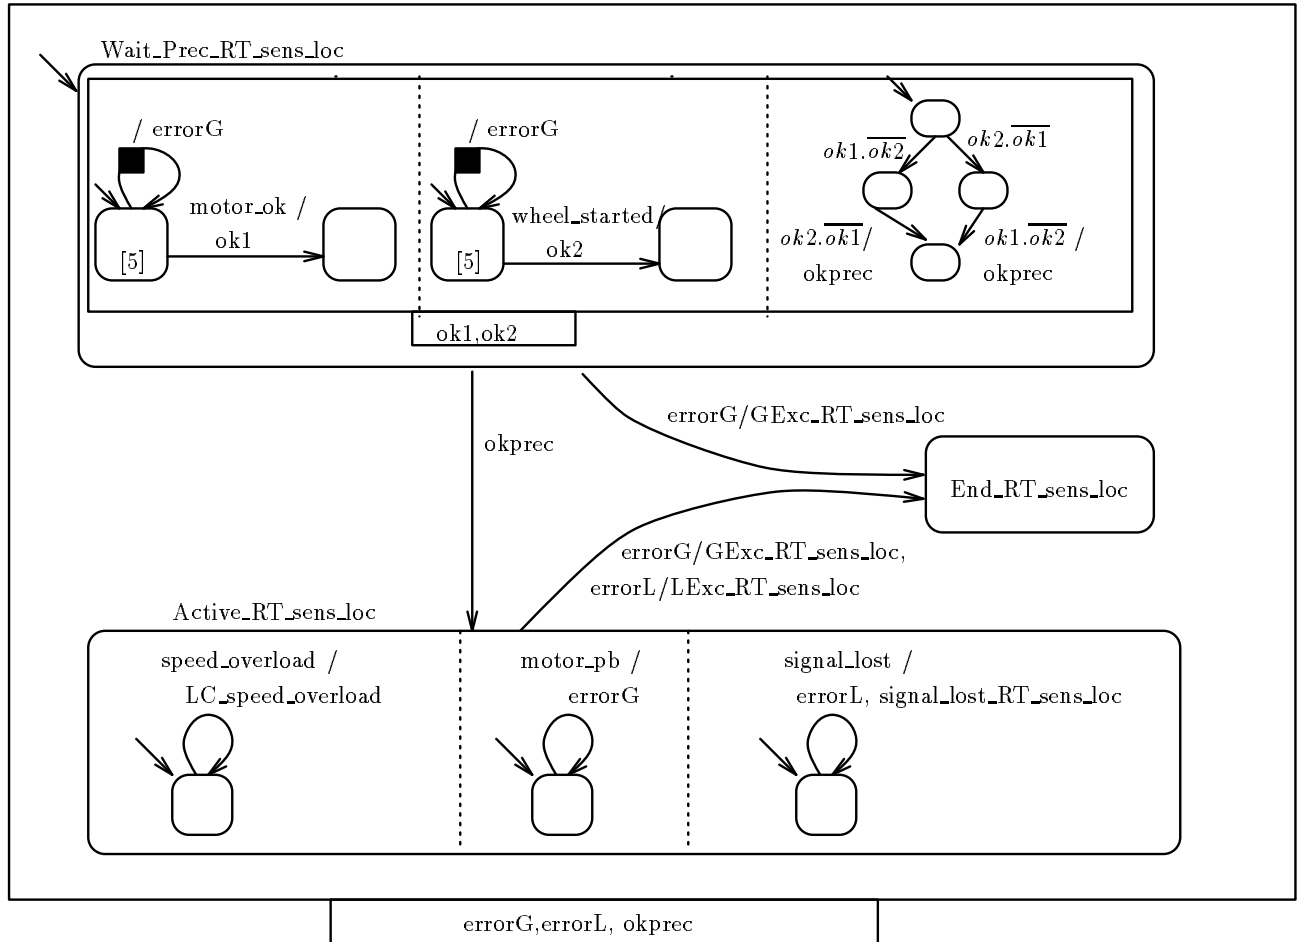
Wait_Prec_RT_sens_loc

/ errorG

motor_ok /
ok1

[5]

/ errorG

wheel_started/
ok2

[5]

$ok1.\overline{ok2}$

$ok2.\overline{ok1}$

$ok2.\overline{ok1}$/
okprec

$ok1.\overline{ok2}$ /
okprec

ok1,ok2

okprec

errorG/GExc_RT_sens_loc

End_RT_sens_loc

errorG/GExc_RT_sens_loc,
errorL/LExc_RT_sens_loc

Active_RT_sens_loc

speed_overload /
LC_speed_overload

motor_pb /
errorG

signal_lost /
errorL, signal_lost_RT_sens_loc

errorG,errorL, okprec